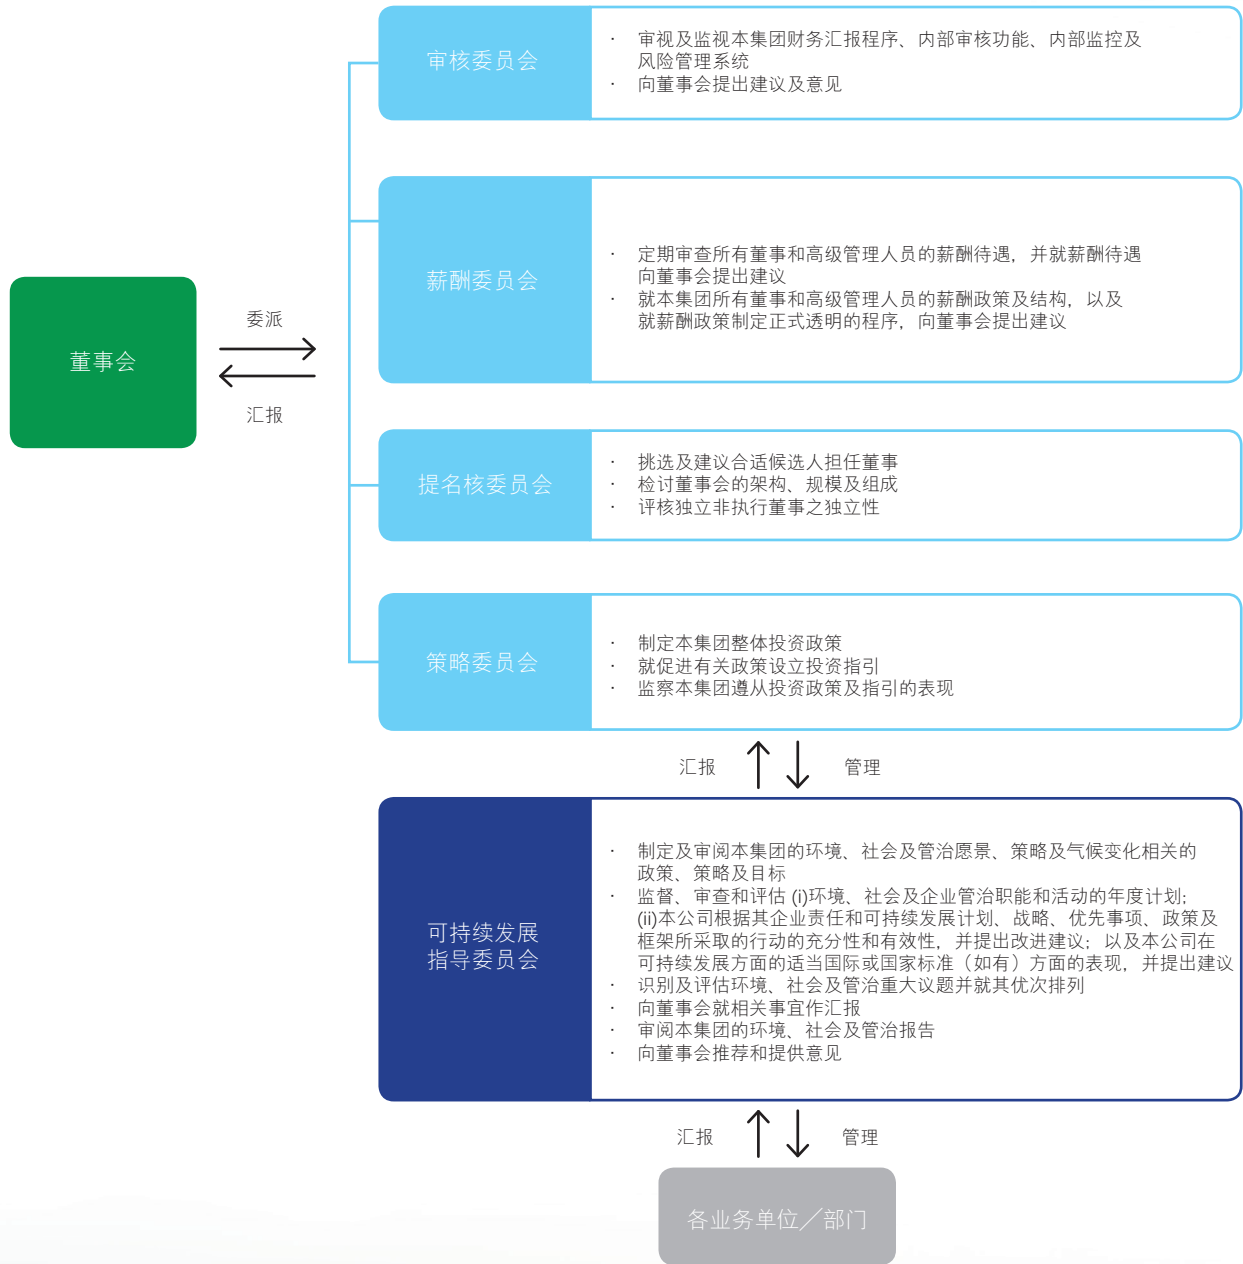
董事会

委派

汇报

审核委员会

· 审视及监视本集团财务汇报程序、内部审核功能、内部监控及风险管理系统
· 向董事会提出建议及意见

薪酬委员会

· 定期审查所有董事和高级管理人员的薪酬待遇，并就薪酬待遇向董事会提出建议
· 就本集团所有董事和高级管理人员的薪酬政策及结构，以及就薪酬政策制定正式透明的程序，向董事会提出建议

提名核委员会

· 挑选及建议合适候选人担任董事
· 检讨董事会的架构、规模及组成
· 评核独立非执行董事之独立性

策略委员会

· 制定本集团整体投资政策
· 就促进有关政策设立投资指引
· 监察本集团遵从投资政策及指引的表现

汇报

管理

可持续发展指导委员会

· 制定及审阅本集团的环境、社会及管治愿景、策略及气候变化相关的政策、策略及目标
· 监督、审查和评估 (i)环境、社会及企业管治职能和活动的年度计划; (ii)本公司根据其企业责任和可持续发展计划、战略、优先事项、政策及框架所采取的行动的充分性和有效性，并提出改进建议；以及本公司在可持续发展方面的适当国际或国家标准（如有）方面的表现，并提出建议
· 识别及评估环境、社会及管治重大议题并就其优次排列
· 向董事会就相关事宜作汇报
· 审阅本集团的环境、社会及管治报告
· 向董事会推荐和提供意见

汇报

管理

各业务单位／部门